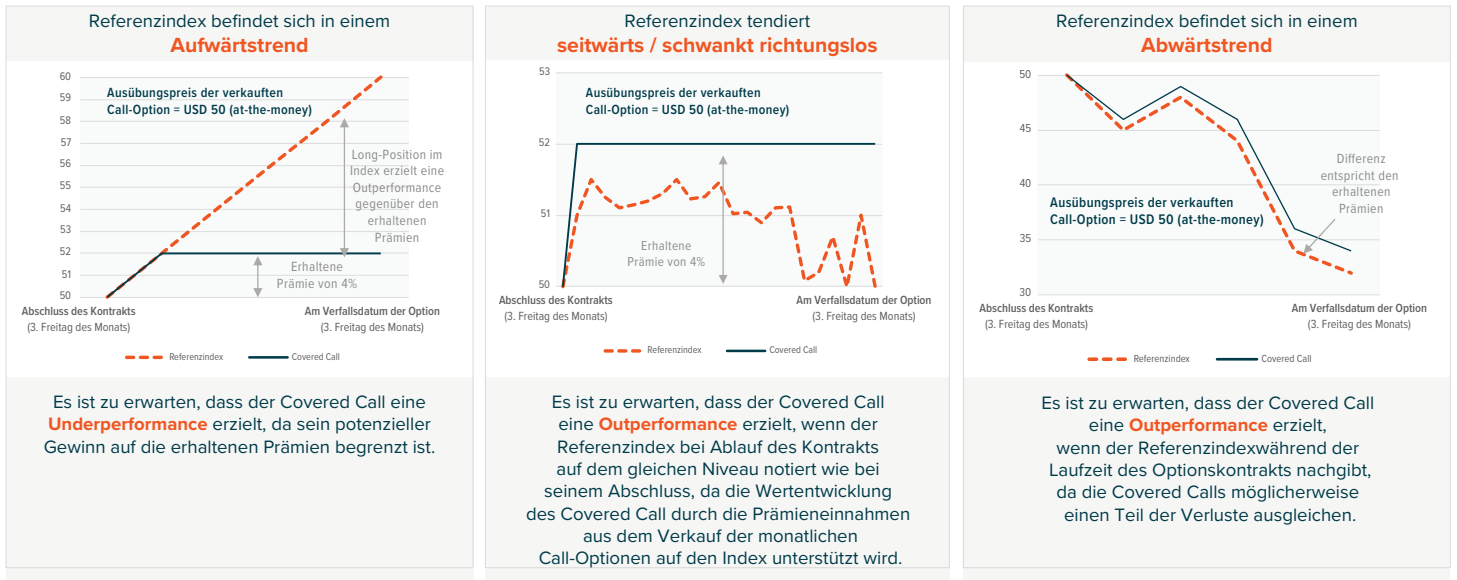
Referenzindex befindet sich in einem
Aufwärtstrend

60
59
58
57
56
55
54
53
52
51
50

Ausübungspreis der verkauften Call-Option = USD 50 (at-the-money)

Long-Position im Index erzielt eine Outperformance gegenüber den erhaltenen Prämien

Erhaltene Prämie von 4%

Abschluss des Kontrakts
(3. Freitag des Monats)

Am Verfallsdatum der Option
(3. Freitag des Monats)

Referenzindex
Covered Call

Es ist zu erwarten, dass der Covered Call eine Underperformance erzielt, da sein potenzieller Gewinn auf die erhaltenen Prämien begrenzt ist.

Referenzindex tendiert
seitwärts / schwankt richtungslos

53
52
51
50

Ausübungspreis der verkauften Call-Option = USD 50 (at-the-money)

Erhaltene Prämie von 4%

Abschluss des Kontrakts
(3. Freitag des Monats)

Am Verfallsdatum der Option
(3. Freitag des Monats)

Referenzindex
Covered Call

Es ist zu erwarten, dass der Covered Call eine Outperformance erzielt, wenn der Referenzindex bei Ablauf des Kontrakts auf dem gleichen Niveau notiert wie bei seinem Abschluss, da die Wertentwicklung des Covered Call durch die Prämieneinnahmen aus dem Verkauf der monatlichen Call-Optionen auf den Index unterstützt wird.

Referenzindex befindet sich in einem
Abwärtstrend

50
45
40
35
30

Differenz entspricht den erhaltenen Prämien

Ausübungspreis der verkauften Call-Option = USD 50 (at-the-money)

Abschluss des Kontrakts
(3. Freitag des Monats)

Am Verfallsdatum der Option
(3. Freitag des Monats)

Referenzindex
Covered Call

Es ist zu erwarten, dass der Covered Call eine Outperformance erzielt, wenn der Referenzindexwährend der Laufzeit des Optionskontrakts nachgibt, da die Covered Calls möglicherweise einen Teil der Verluste ausgleichen.